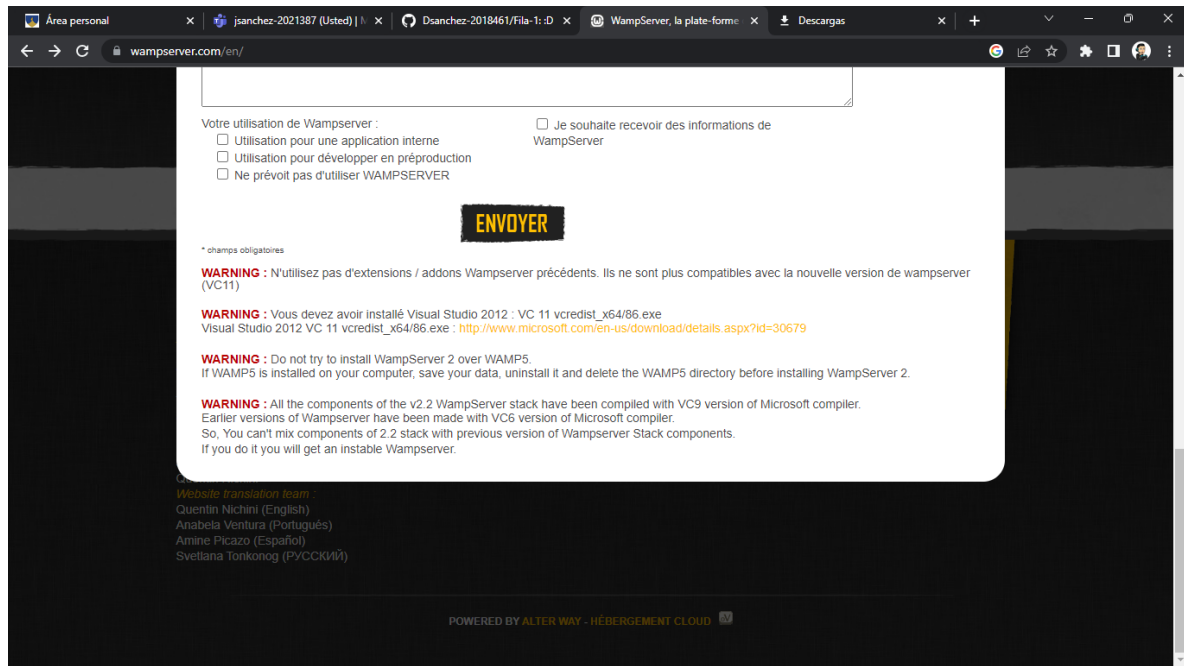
Área personal | jsanchez-2021387 (Usted) | M | Dsanchez-2018461/Fila-1: :D | WampServer, la plate-forme | Descargas

wampserver.com/en/

Votre utilisation de Wampserver :
Utilisation pour une application interne
Utilisation pour développer en préproduction
Ne prévoit pas d'utiliser WAMPSERVER

Je souhaite recevoir des informations de WampServer

ENVOYER

* champs obligatoires

WARNING : N'utilisez pas d'extensions / addons Wampserver précédents. Ils ne sont plus compatibles avec la nouvelle version de wampserver (VC11)

WARNING : Vous devez avoir installé Visual Studio 2012 : VC 11 vcredist_x64/86.exe
Visual Studio 2012 VC 11 vcredist_x64/86.exe : http://www.microsoft.com/en-us/download/details.aspx?id=30679

WARNING : Do not try to install WampServer 2 over WAMP5.
If WAMP5 is installed on your computer, save your data, uninstall it and delete the WAMP5 directory before installing WampServer 2.

WARNING : All the components of the v2.2 WampServer stack have been compiled with VC9 version of Microsoft compiler.
Earlier versions of Wampserver have been made with VC6 version of Microsoft compiler.
So, You can't mix components of 2.2 stack with previous version of Wampserver Stack components.
If you do it you will get an instable Wampserver.

Website translation team :
Quentin Nichini (English)
Anabela Ventura (Português)
Amine Picazo (Español)
Svetlana Tonkonog (РУССКИЙ)

POWERED BY ALTER WAY - HÉBERGEMENT CLOUD